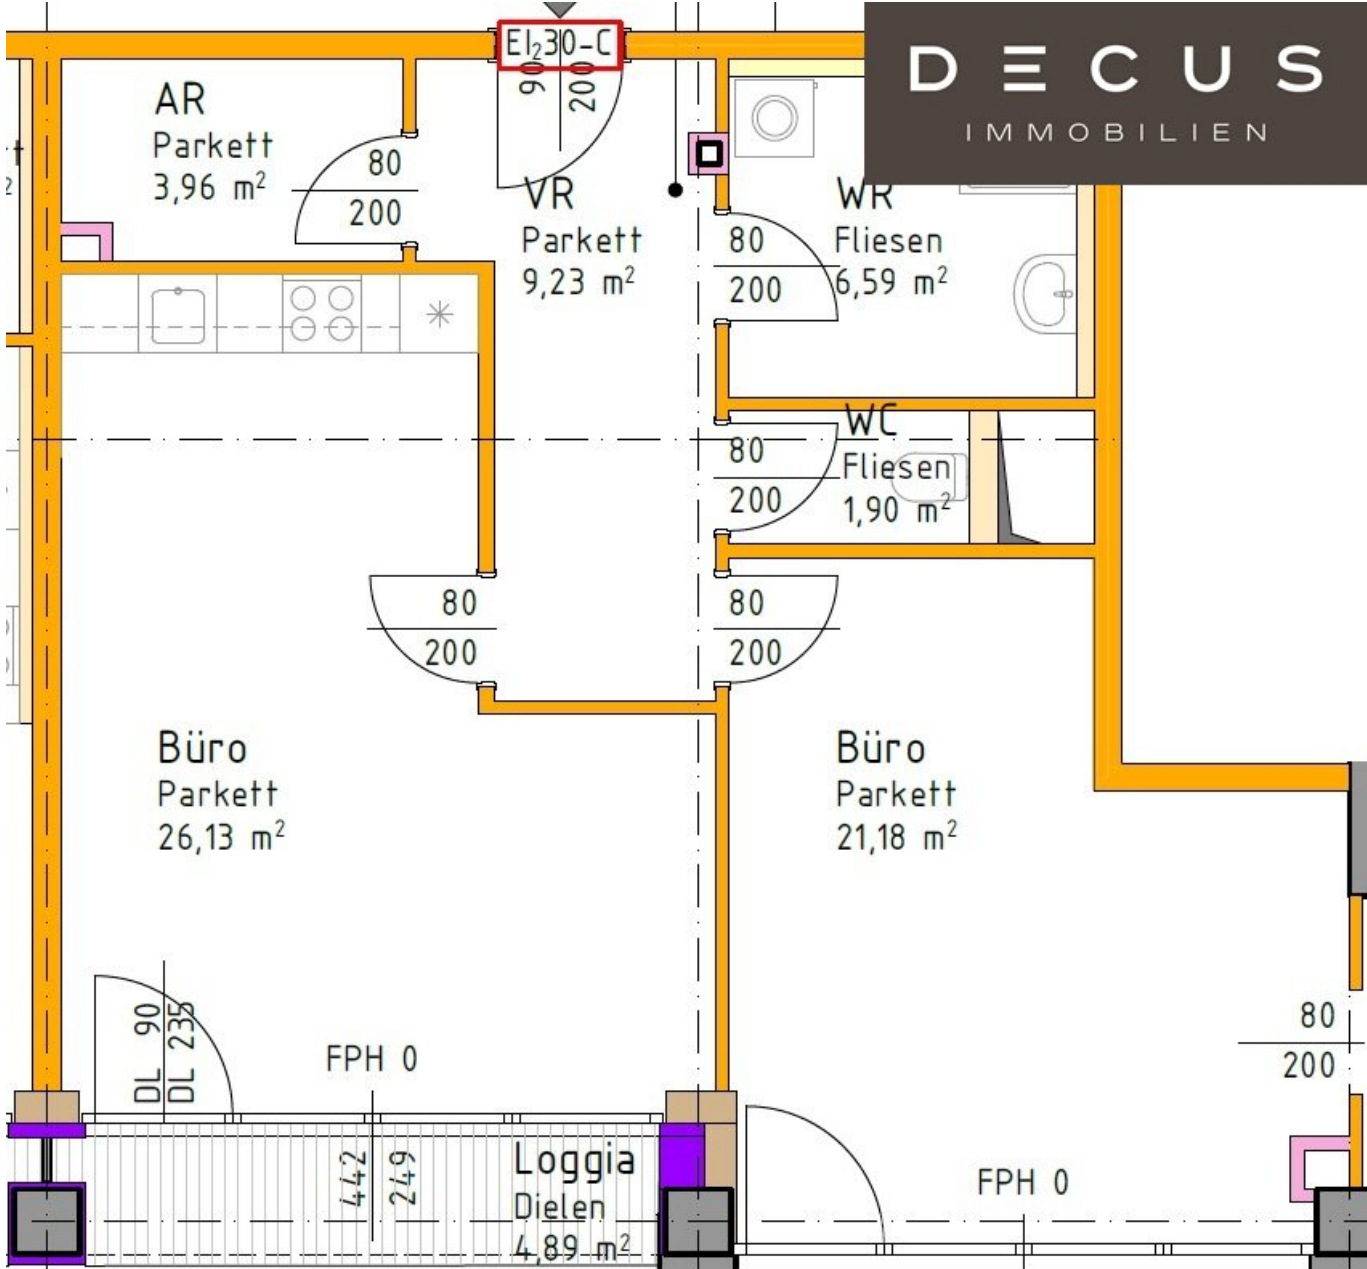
DECUS
IMMOBILIEN

EI₂30-C
90
200

AR
Parkett
3,96 m²

80
200

VR
Parkett
9,23 m²

80
200

WR
Fliesen
6,59 m²

80
200

WC
Fliesen
1,90 m²

80
200

80
200

Büro
Parkett
26,13 m²

Büro
Parkett
21,18 m²

DL 90
DL 235

FPH 0

80
200

442
249

Loggia
Dielen
4,89 m²

FPH 0